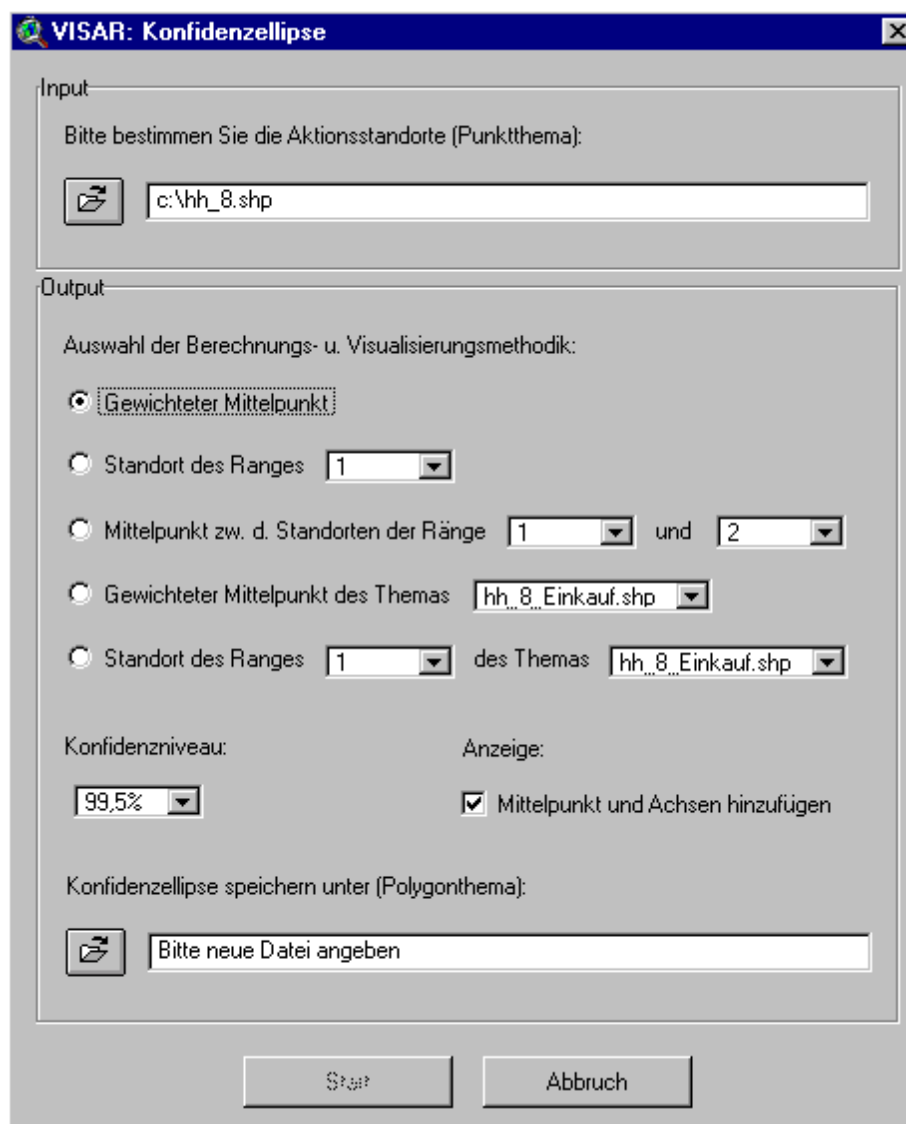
VISAR: Konfidenzellipse

Input

Bitte bestimmen Sie die Aktionsstandorte (Punktthema):

c:\hh_8.shp

Output

Auswahl der Berechnungs- u. Visualisierungsmethodik:

Gewichteter Mittelpunkt

Standort des Ranges 1

Mittelpunkt zw. d. Standorten der Ränge 1 und 2

Gewichteter Mittelpunkt des Themas hh_8_Einkauf.shp

Standort des Ranges 1 des Themas hh_8_Einkauf.shp

Konfidenzniveau:

99,5%

Anzeige:

Mittelpunkt und Achsen hinzufügen

Konfidenzellipse speichern unter (Polygonthema):

Bitte neue Datei angeben

Start

Abbruch